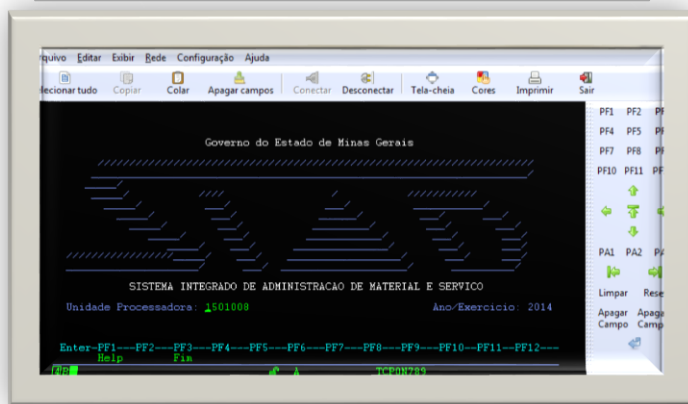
rquivo Editar Exibir Rede Configuração Ajuda

lecionar tudo Copiar Colar Apagar campos Conectar Desconectar Tela-cheia Cores Imprimir Sair

Governo do Estado de Minas Gerais

SISTEMA INTEGRADO DE ADMINISTRACAO DE MATERIAL E SERVICO

Unidade Processadora: 1501008 Ano/Exercicio: 2014

Enter-PF1---PF2---PF3---PF4---PF5---PF6---PF7---PF8---PF9---PF10---PF11--PF12---
Help Fim

TCP0N789

PF1 PF2 PF
PF4 PF5 PF
PF7 PF8 PF
PF10 PF11 PF

PA1 PA2 PA

Limpar Rese

Apagar Campo Apaga Camp